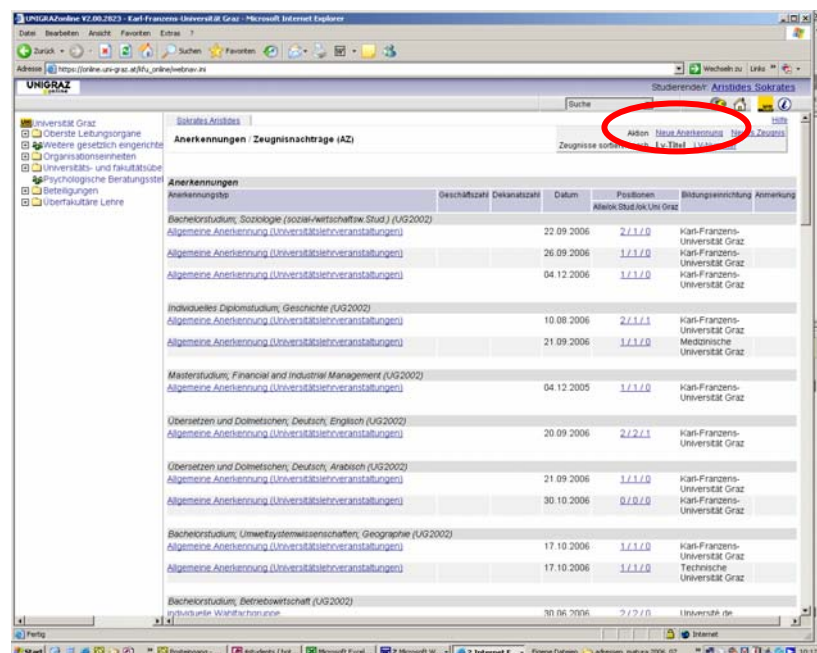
UNIGRAZonline V2.00.2823 - Karl-Franzens-Universität Graz - Microsoft Internet Explorer

Datei Bearbeiten Ansicht Favoriten Extras ?

Zurück Suchen Favoriten

Adresse https://online.uni-graz.at/kfu_online/webnav.ini

Wechseln zu Links

UNIGRAZ online

Studierende/r: Aristides Sokrates

Suche

Universität Graz
Oberste Leitungsorgane
Weitere gesetzlich eingerichte
Organisationseinheiten
Universitäts- und fakultätsübe
Psychologische Beratungsstel
Beteiligungen
Überfakultäre Lehre

Sokrates Aristides

Hilfe

Anerkennungen / Zeugnisnachträge (AZ)

Aktion Neue Anerkennung Neues Zeugnis

Zeugnisse sortiert nach LV-Titel LV-Nummer

Anerkennungen

| Anerkennungstyp | Geschäftszahl | Dekanatszahl | Datum | Positionen Alle/ok.Stud./ok.Uni Graz | Bildungseinrichtung | Anmerkung |
|---|---|---|---|---|---|---|
| Bachelorstudium; Soziologie (sozial-/wirtschaftsw.Stud.) (UG2002) | | | | | | |
| Allgemeine Anerkennung (Universitätslehrveranstaltungen) | | | 22.09.2006 | 2 / 1 / 0 | Karl-Franzens-Universität Graz | |
| Allgemeine Anerkennung (Universitätslehrveranstaltungen) | | | 26.09.2006 | 1 / 1 / 0 | Karl-Franzens-Universität Graz | |
| Allgemeine Anerkennung (Universitätslehrveranstaltungen) | | | 04.12.2006 | 1 / 1 / 0 | Karl-Franzens-Universität Graz | |
| Individuelles Diplomstudium; Geschichte (UG2002) | | | | | | |
| Allgemeine Anerkennung (Universitätslehrveranstaltungen) | | | 10.08.2006 | 2 / 1 / 1 | Karl-Franzens-Universität Graz | |
| Allgemeine Anerkennung (Universitätslehrveranstaltungen) | | | 21.09.2006 | 1 / 1 / 0 | Medizinische Universität Graz | |
| Masterstudium; Financial and Industrial Management (UG2002) | | | | | | |
| Allgemeine Anerkennung (Universitätslehrveranstaltungen) | | | 04.12.2005 | 1 / 1 / 0 | Karl-Franzens-Universität Graz | |
| Übersetzen und Dolmetschen; Deutsch; Englisch (UG2002) | | | | | | |
| Allgemeine Anerkennung (Universitätslehrveranstaltungen) | | | 20.09.2006 | 2 / 2 / 1 | Karl-Franzens-Universität Graz | |
| Übersetzen und Dolmetschen; Deutsch; Arabisch (UG2002) | | | | | | |
| Allgemeine Anerkennung (Universitätslehrveranstaltungen) | | | 21.09.2006 | 1 / 1 / 0 | Karl-Franzens-Universität Graz | |
| Allgemeine Anerkennung (Universitätslehrveranstaltungen) | | | 30.10.2006 | 0 / 0 / 0 | Karl-Franzens-Universität Graz | |
| Bachelorstudium; Umweltsystemwissenschaften; Geographie (UG2002) | | | | | | |
| Allgemeine Anerkennung (Universitätslehrveranstaltungen) | | | 17.10.2006 | 1 / 1 / 0 | Karl-Franzens-Universität Graz | |
| Allgemeine Anerkennung (Universitätslehrveranstaltungen) | | | 17.10.2006 | 1 / 1 / 0 | Technische Universität Graz | |
| Bachelorstudium; Betriebswirtschaft (UG2002) | | | | | | |
| Individuelle Wahlfachgruppe | | | 30.06.2006 | 2 / 2 / 0 | Université de | |

Fertig

Internet

Start